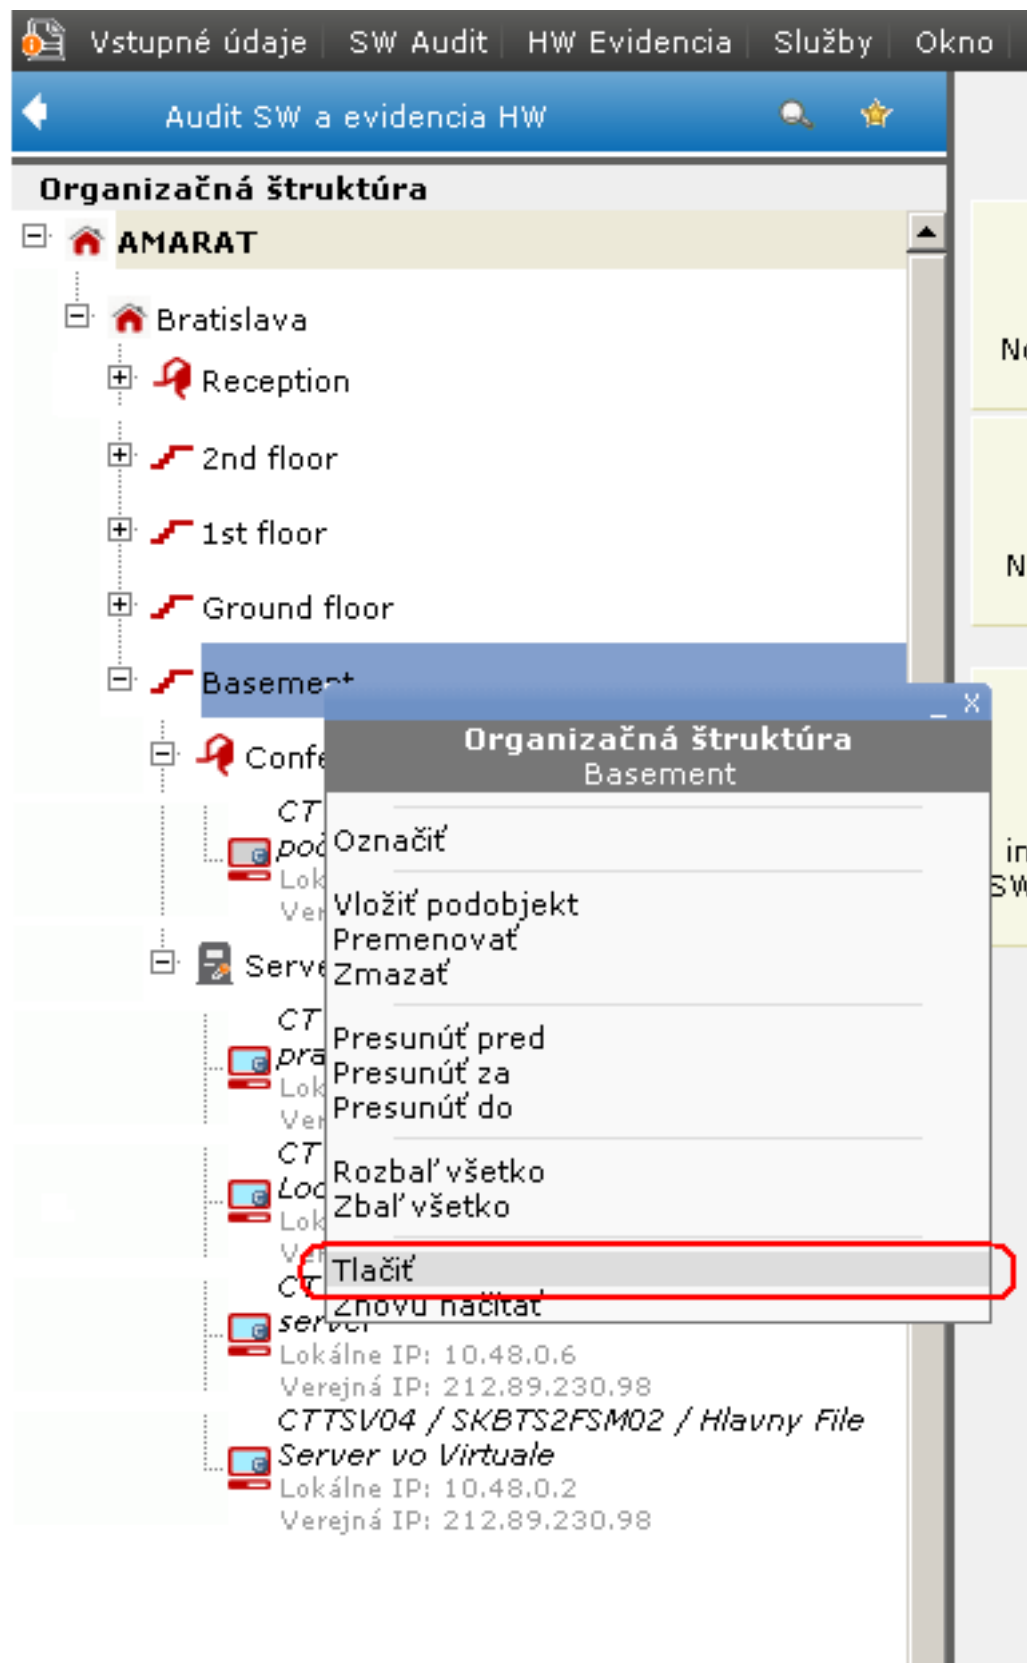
Vstupné údaje | SW Audit | HW Evidencia | Služby | Okno

Audit SW a evidencia HW

Organizačná štruktúra

AMARAT
Bratislava
Reception
2nd floor
1st floor
Ground floor
Basement
Confe
CT
poc
Lok
Ver
Serve
CT
pra
Lok
Ver
CT
Loc
Lok
V
CT
server
Lokálne IP: 10.48.0.6
Verejná IP: 212.89.230.98
CTTSV04 / SKBTS2FSM02 / Hlavny File Server vo Virtuale
Lokálne IP: 10.48.0.2
Verejná IP: 212.89.230.98

_ X
Organizačná štruktúra
Basement
Označiť
Vložiť podobjekt
Premenovať
Zmazať
Presunúť pred
Presunúť za
Presunúť do
Rozbaľ všetko
Zbaľ všetko
Tlačiť
Znovu načítať

Ne
N
in
SW